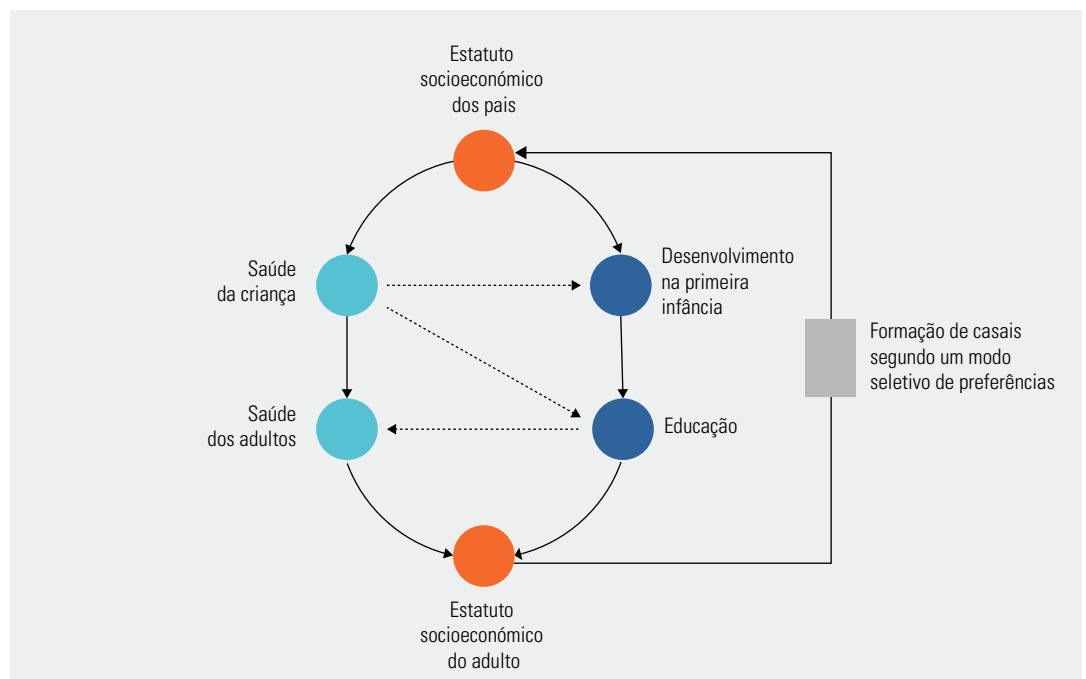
Estatuto socioeconómico dos pais

Saúde da criança

Desenvolvimento na primeira infância

Formação de casais segundo um modo seletivo de preferências

Saúde dos adultos

Educação

Estatuto socioeconómico do adulto